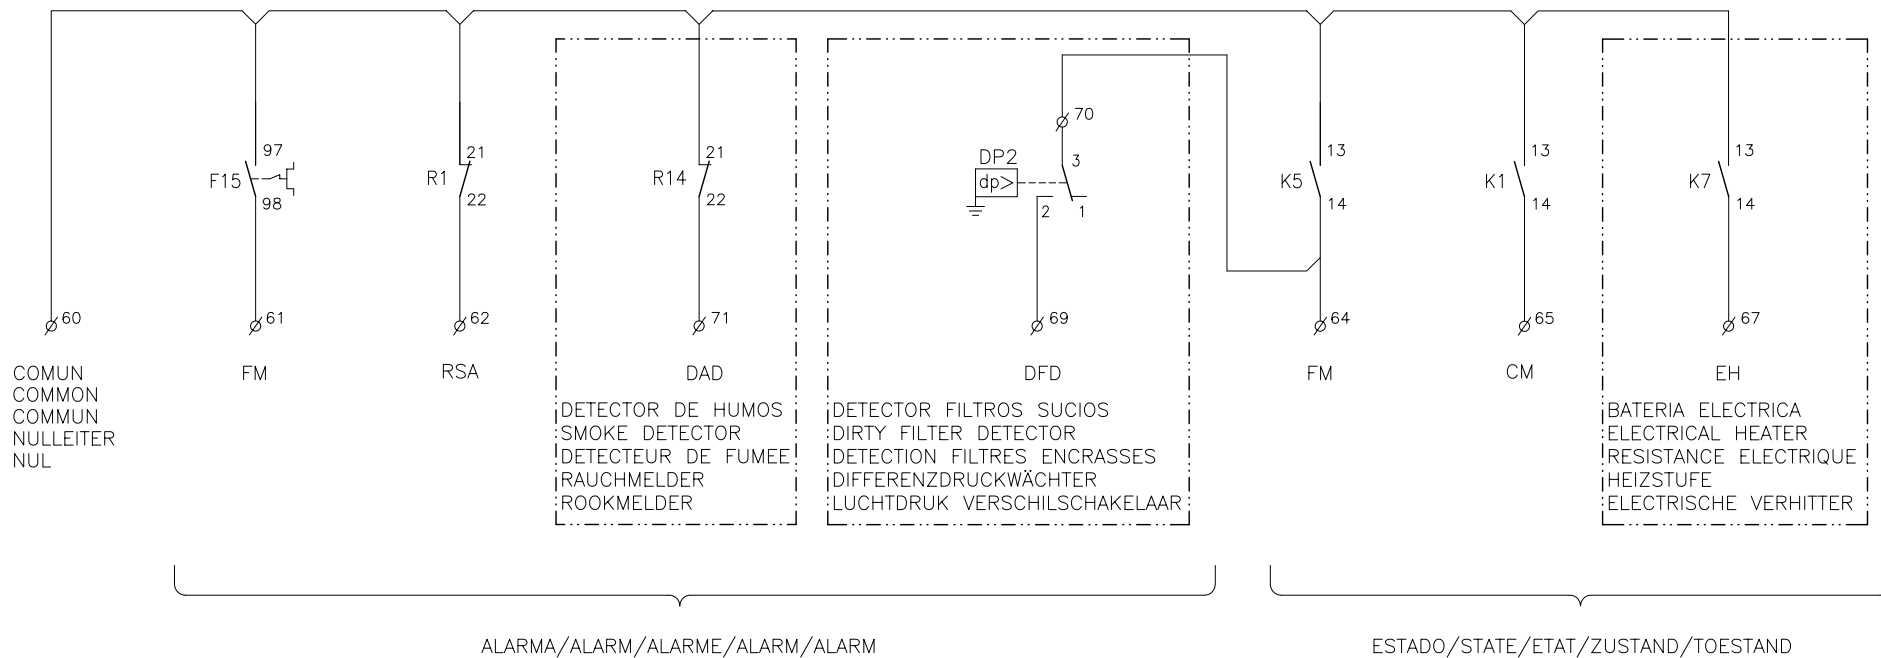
97
F15
98
21
R1
22
21
R14
22
70
DP2
dp>
3
2
1
13
K5
14
13
K1
14
13
K7
14

$\varnothing$60
$\varnothing$61
$\varnothing$62
$\varnothing$71
$\varnothing$69
$\varnothing$64
$\varnothing$65
$\varnothing$67

COMUN
COMMON
COMMUN
NULLEITER
NUL

FM

RSA

DAD

DETECTOR DE HUMOS
SMOKE DETECTOR
DETECTEUR DE FUMEE
RAUCHMELDER
ROOKMELDER

DFD

DETECTOR FILTROS SUCIOS
DIRTY FILTER DETECTOR
DETECTION FILTRES ENCRASSES
DIFFERENZDRUCKWÄCHTER
LUCHTDRUK VERSCHILSCHAKELAAR

FM

CM

EH

BATERIA ELECTRICA
ELECTRICAL HEATER
RESISTANCE ELECTRIQUE
HEIZSTUFE
ELECTRISCHE VERHITTER

ALARMA/ALARM/ALARME/ALARM/ALARM

ESTADO/STATE/ETAT/ZUSTAND/TOESTAND